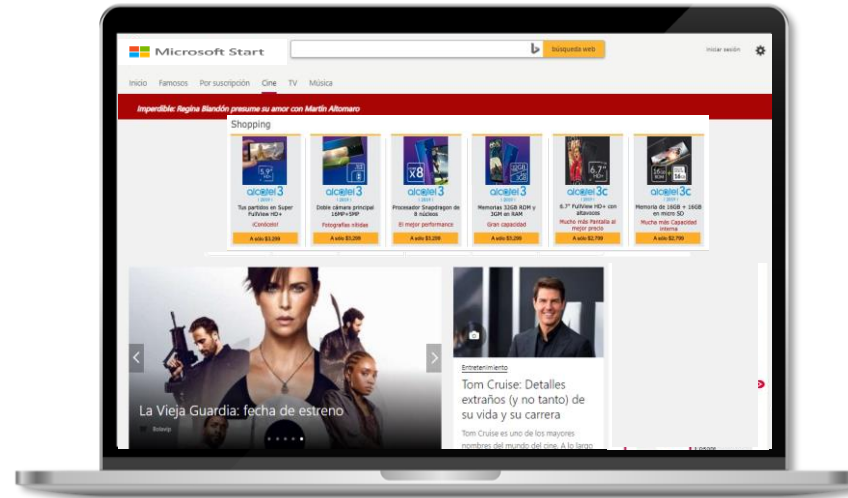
Microsoft Start

búsqueda web

Iniciar sesión

Inicio Famosos Por suscripción Cine TV Música

Imperdible: Regina Blandón presume su amor con Martín Altomaro

Shopping

alcatel 3
Tus partidos en Super FullView HD+
¡Conócela!
A solo $3.299

alcatel 3
Doble cámara principal 16MP+5MP
Fotografías nítidas
A solo $3.299

alcatel 3
Procesador Snapdragon de 8 núcleos
El mejor performance
A solo $3.299

alcatel 3
Memorias 32GB ROM y 3GM en RAM
Gran capacidad
A solo $3.299

alcatel 3c
6.7" FullView HD+ con altavoces
Mucho más Pantalla al mejor precio
A solo $2.799

alcatel 3c
Memoria de 16GB + 16GB en micro SD
Mucho más Capacidad interna
A solo $2.799

La Vieja Guardia: fecha de estreno

Entretenimiento

Tom Cruise: Detalles extraños (y no tanto) de su vida y su carrera

Tom Cruise es uno de los mayores nombres del mundo del cine. A lo largo